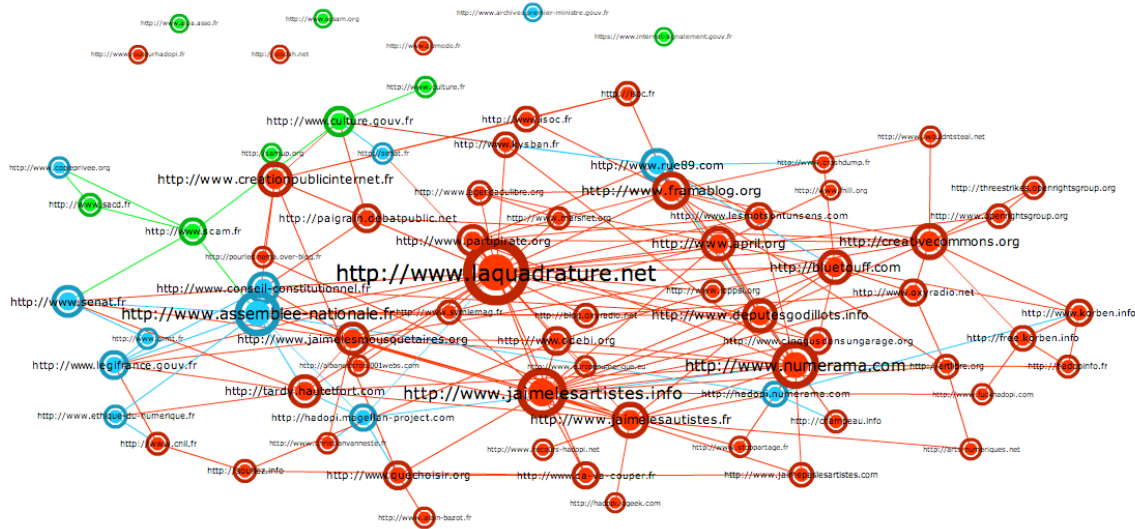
http://www.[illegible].asso.fr
http://www.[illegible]sam.org
http://www.archives.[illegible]premier-ministre.gouv.fr
http://www.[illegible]urhadopi.fr
http://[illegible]h.net
http://www.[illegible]rmodo.fr
https://www.internet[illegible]nalement.gouv.fr
http://www.culture.fr
http://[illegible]isoc.fr
http://www.culture.gouv.fr
http://www.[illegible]isoc.fr
http://www.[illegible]wadntsteal.net
http://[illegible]sup.org
http://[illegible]senat.fr
http://www.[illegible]ysban.fr
http://www.rue89.com
http://www.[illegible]copieprivee.org
http://www.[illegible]dump.fr
http://www.creationpublicinternet.fr
http://www.framablog.org
http://www.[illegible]mill.org
http://threestrikes.openrightsgroup.org
http://www.sacd.fr
http://www.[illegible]agelibre.org
http://www.lesmotsontunsens.com
http://www.openrightsgroup.org
http://paigrain.debatpublic.net
http://www.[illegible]net.org
http://www.sacem.fr
http://www.partipirate.org
http://www.april.org
http://creativecommons.org
http://pourlesartistes.over-blog.fr
http://www.laquadrature.net
http://www.bluetouff.com
http://www.conseil-constitutionnel.fr
http://www.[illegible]pal.org
http://www.oxradio.net
http://www.senat.fr
http://www.assemblee-nationale.fr
http://blog.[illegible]radio.net
http://www.deputesgodillots.info
http://www.korben.info
http://www.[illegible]mag.fr
http://www.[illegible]ebi.org
http://www.jaimelesmousquetaires.org
http://www.cinquscunsungarage.org
http://free.korben.info
http://www.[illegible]dn.fr
http://www.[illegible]numerique.fr
http://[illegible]2001webs.com
http://www.numerama.com
http://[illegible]rbre.org
http://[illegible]adopinfo.fr
http://www.legifrance.gouv.fr
http://tardy.hautetfort.com
http://www.jaimelesartistes.info
http://www.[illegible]hadopi.fr
http://hadopi.numerama.com
http://www.ethique-du-numerique.fr
http://hadopi.megellan-project.com
http://www.jaimelesautistes.fr
http://champeau.info
http://www.cnil.fr
http://www.christianvanneste.fr
http://www.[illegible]hadopi.net
http://www.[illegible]partage.fr
http://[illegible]arts-numeriques.net
http://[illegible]bouez.info
http://www.quechoisir.org
http://www.ca-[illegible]-couper.fr
http://www.jaimepaslesartistes.com
http://hadopi.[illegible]geek.com
http://www.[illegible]-bazot.fr